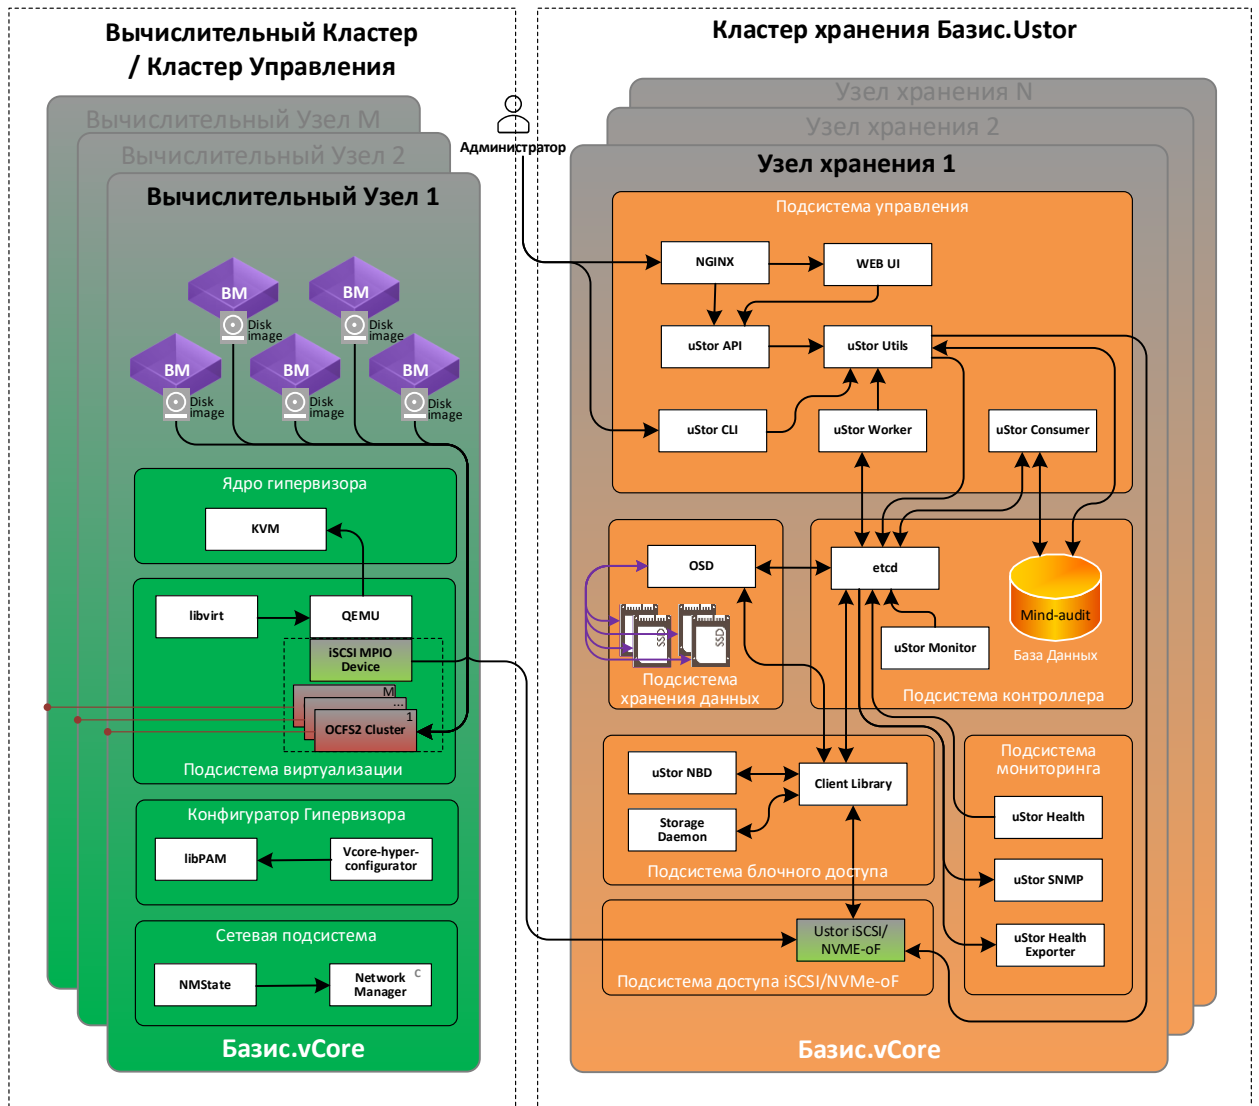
Вычислительный Кластер / Кластер Управления

Кластер хранения Базис.Ustor

Вычислительный Узел M

Вычислительный Узел 2

Вычислительный Узел 1

BM
Disk image

BM
Disk image

BM
Disk image

BM
Disk image

BM
Disk image

Ядро гипервизора

KVM

libvirt

QEMU

iSCSI MPIO Device

M
...
1
OCFS2 Cluster

Подсистема виртуализации

Конфигуратор Гипервизора

libPAM

Vcore-hyper-configurator

Сетевая подсистема

NMState

Network Manager

Базис.vCore

Администратор

Узел хранения N

Узел хранения 2

Узел хранения 1

Подсистема управления

NGINX

WEB UI

uStor API

uStor Utils

uStor CLI

uStor Worker

uStor Consumer

OSD

etcd

Mind-audit

База Данных

SSD

SSD

Подсистема хранения данных

uStor Monitor

Подсистема контроллера

uStor NBD

Client Library

Storage Daemon

Подсистема блочного доступа

Подсистема мониторинга

uStor Health

uStor SNMP

uStor Health Exporter

Ustor iSCSI/ NVME-oF

Подсистема доступа iSCSI/NVMe-oF

Базис.vCore